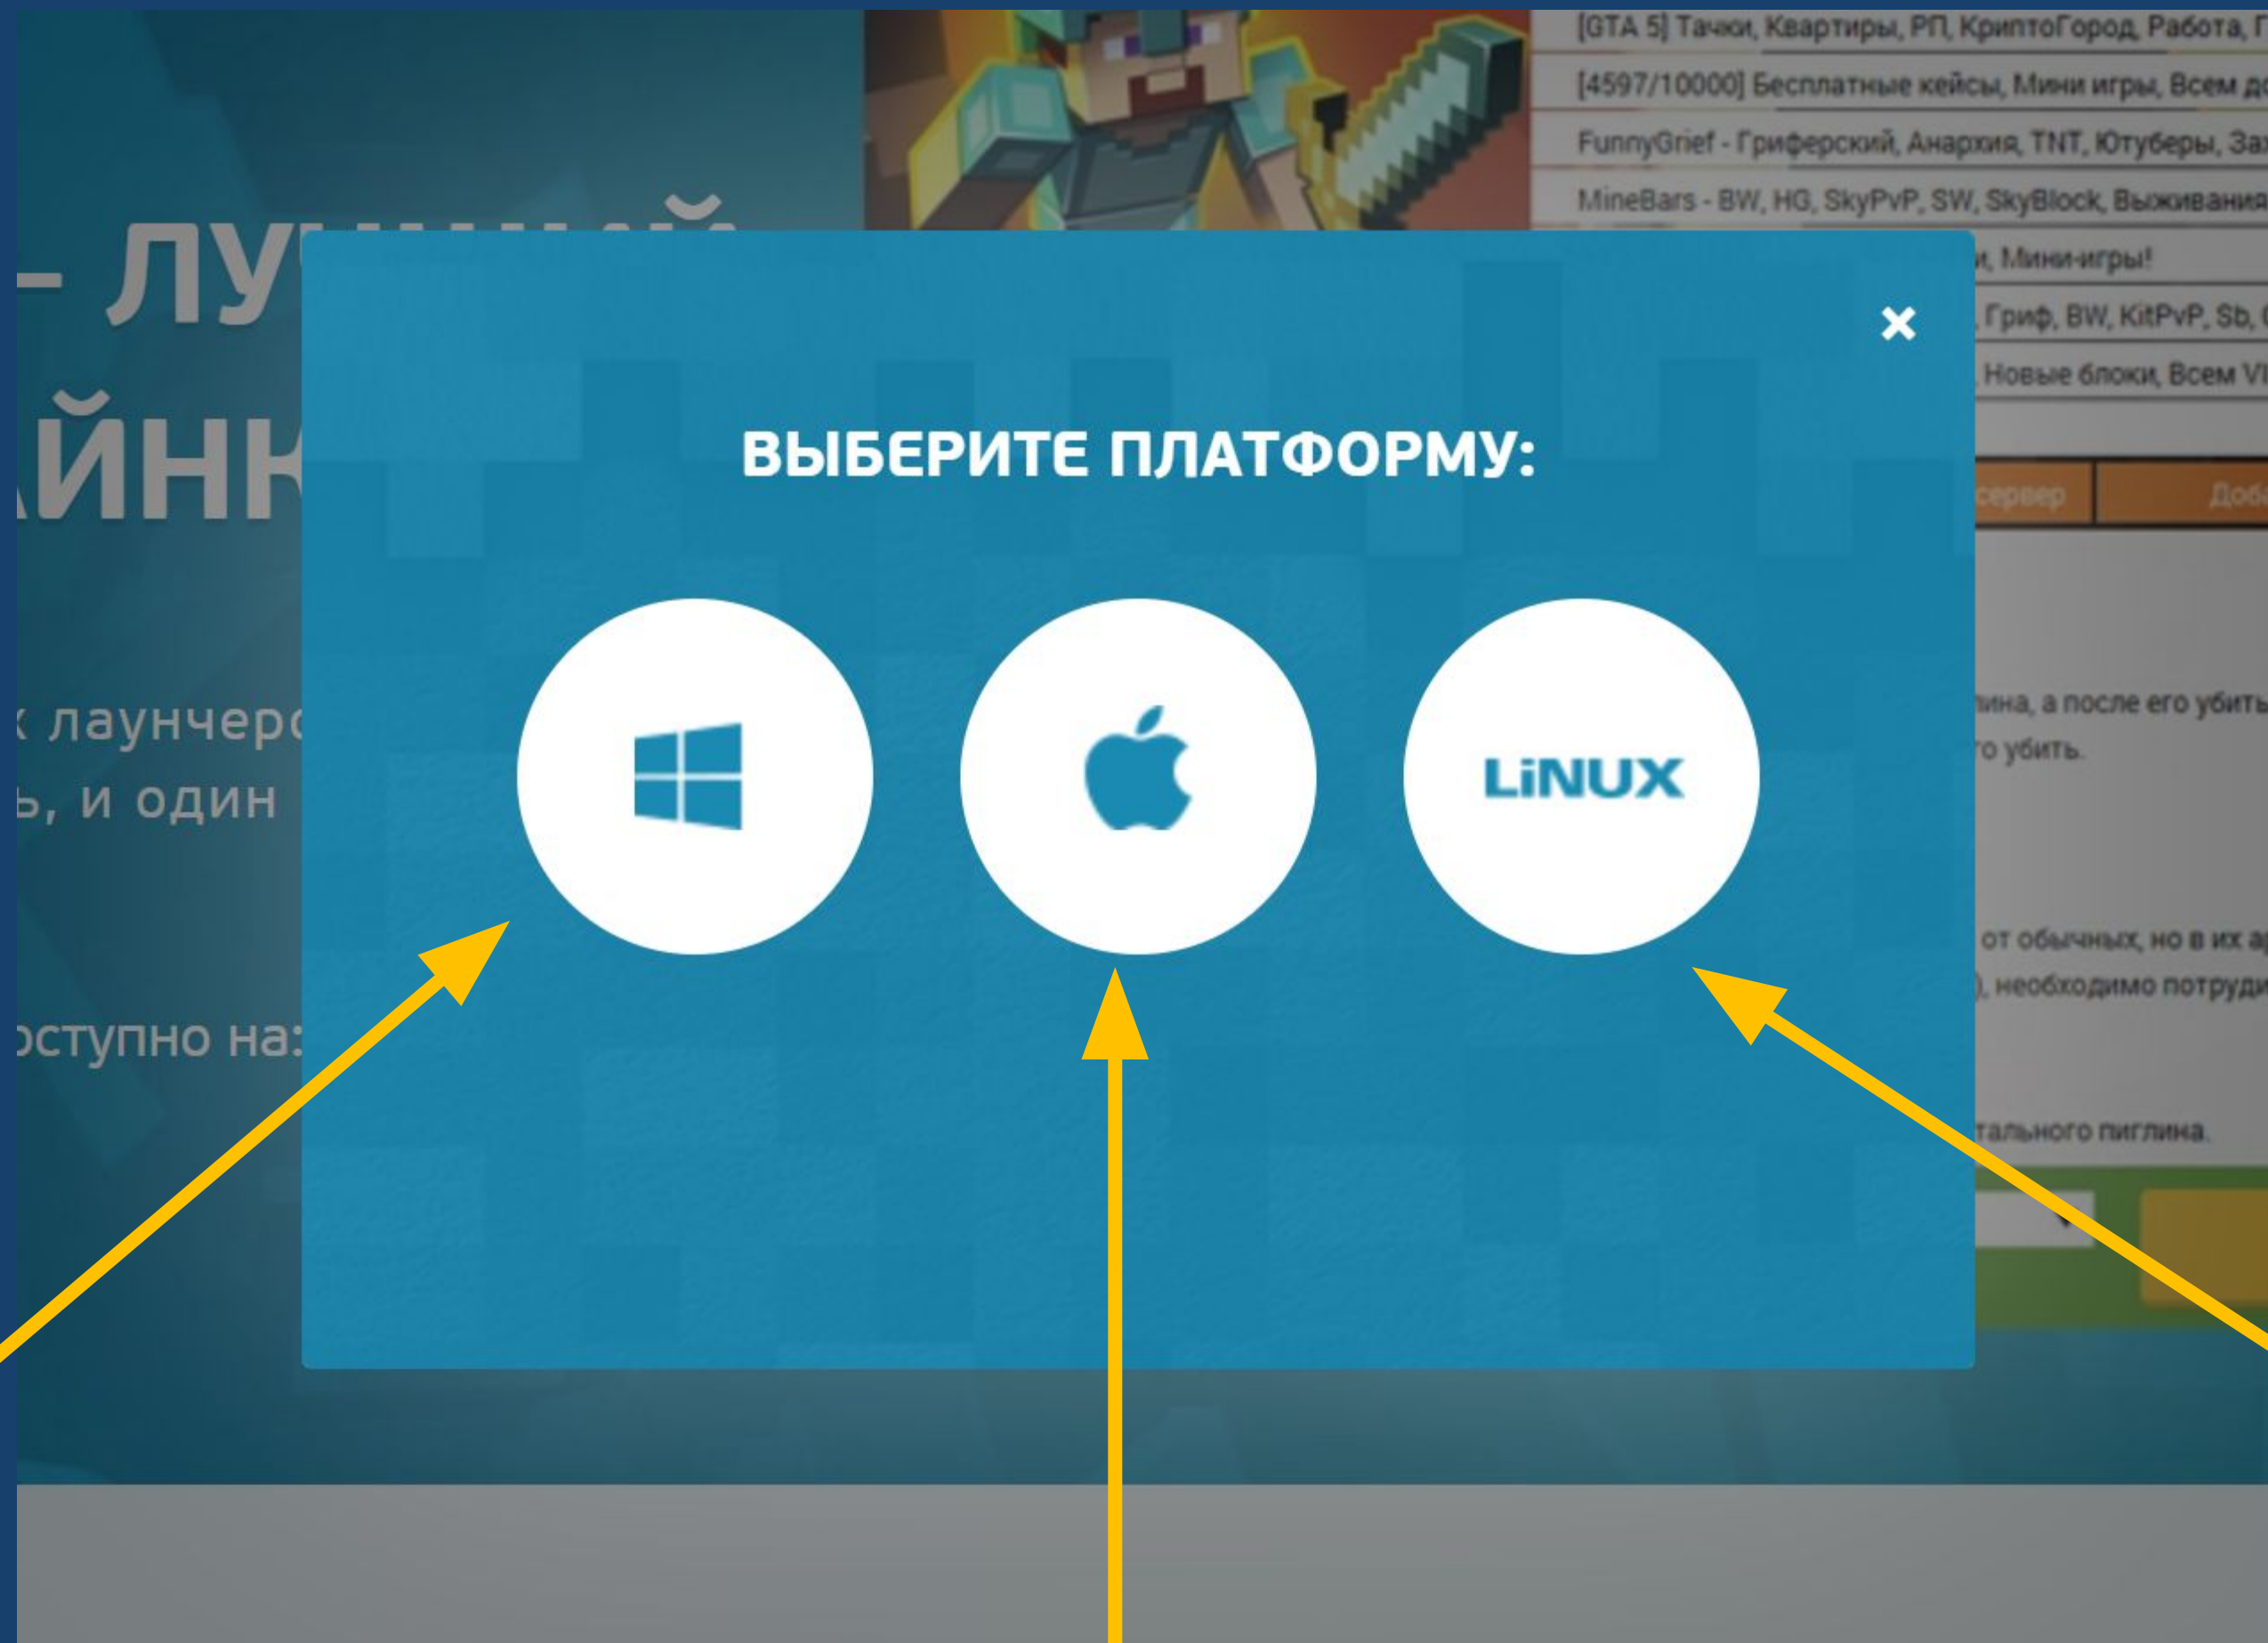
[GTA 5] Тачки, Квартиры, РП, КриптоГород, Работа, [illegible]

[4597/10000] Бесплатные кейсы, Мини игры, Всем до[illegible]

FunnyGrief - Гриферский, Анархия, TNT, Ютуберы, За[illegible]

MineBars - BW, HG, SkyPvP, SW, SkyBlock, Выживания

– лу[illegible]

айнк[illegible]

и, Мини-игры!

Гриф, BW, KitPvP, Sb, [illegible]

Новые блоки, Всем V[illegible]

сервер

Доб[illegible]

×

ВЫБЕРИТЕ ПЛАТФОРМУ:

LiNUX

к лаунчеро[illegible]

ь, и один

оступно на:

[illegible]лина, а после его убить

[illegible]го убить.

от обычных, но в их а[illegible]

), необходимо потруди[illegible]

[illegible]тального пиглина.